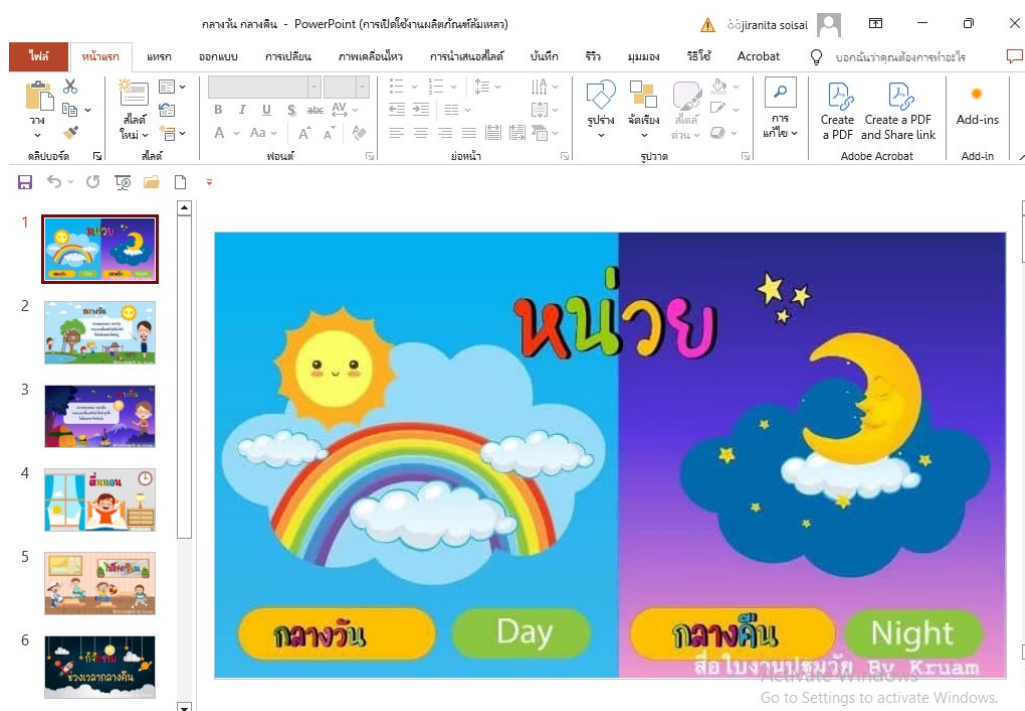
กลางวัน กลางคืน - PowerPoint (การเปิดใช้งานผลิตภัณฑ์ล้มเหลว)

jiranita soisai

ไฟล์ หน้าแรก แทรก ออกแบบ การเปลี่ยน ภาพเคลื่อนไหว การนำเสนอสไลด์ บันทึก รีวิว มุมมอง วิธีใช้ Acrobat บอกฉันว่าคุณต้องการทำอะไร

วาง คลิปบอร์ด สไลด์ใหม่ สไลด์ ฟอนต์ ย่อหน้า รูปร่าง จัดเรียง สไลด์ด่วน รูปวาด การแก้ไข Create a PDF Create a PDF and Share link Adobe Acrobat Add-ins Add-in

1
2
3
4
5
6

หน่วย

กลางวัน Day กลางคืน Night

สื่อใบงานปฐมวัย By Kruam

Activate Windows
Go to Settings to activate Windows.